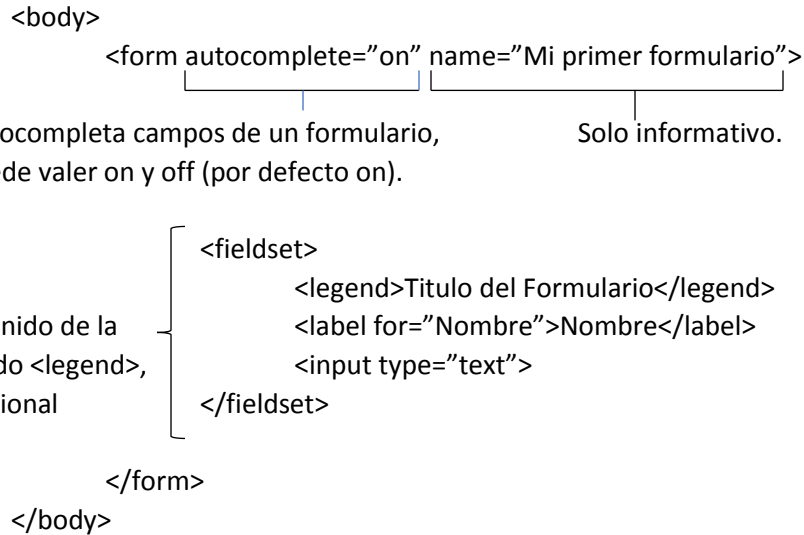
<body>

<form autocomplete=”on” name=”Mi primer formulario”>

ocompleta campos de un formulario, de valer on y off (por defecto on).

Solo informativo.

nido de la do <legend>, ional

<fieldset>
<legend>Titulo del Formulario</legend>
<label for=”Nombre”>Nombre</label>
<input type=”text”>
</fieldset>

</form>
</body>